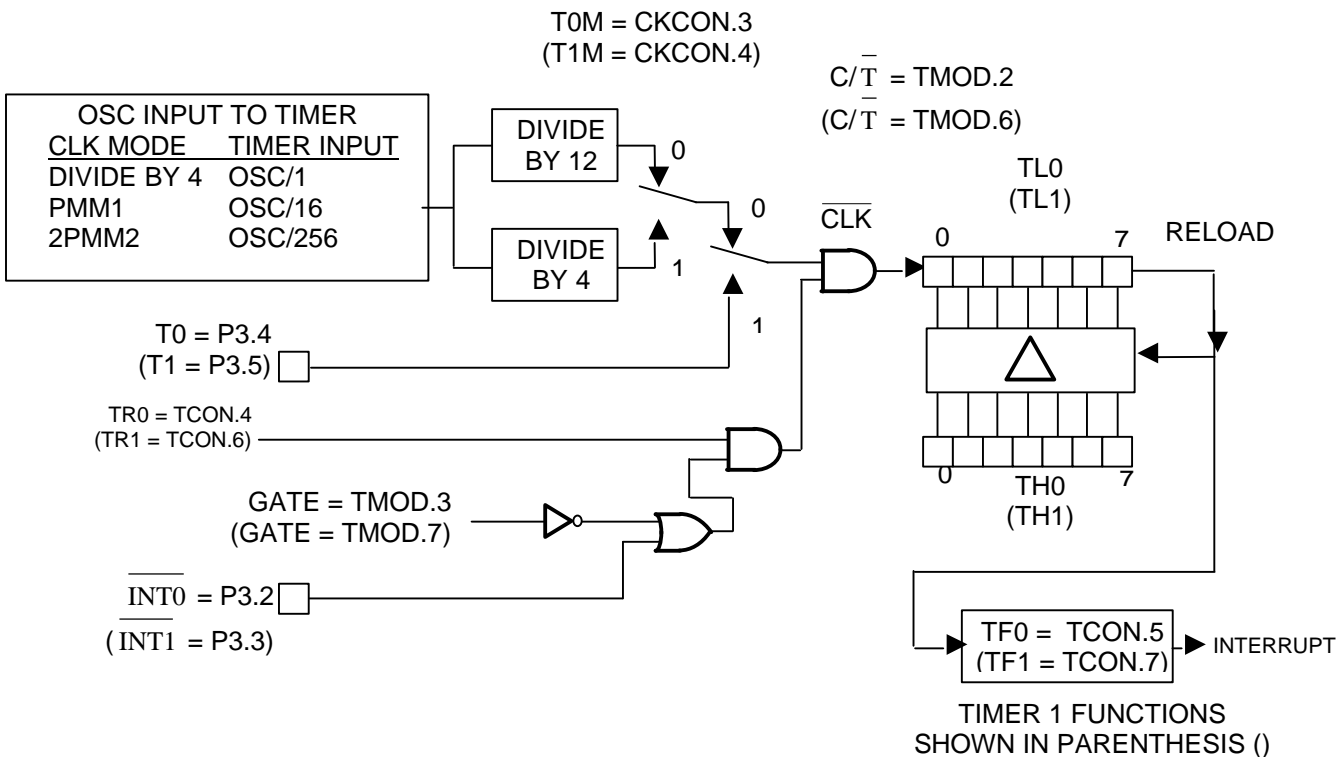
T0M = CKCON.3
(T1M = CKCON.4)

$C/\overline{T}$ = TMOD.2
($C/\overline{T}$ = TMOD.6)

OSC INPUT TO TIMER

| CLK MODE | TIMER INPUT |
|---|---|
| DIVIDE BY 4 | OSC/1 |
| PMM1 | OSC/16 |
| 2PMM2 | OSC/256 |

DIVIDE BY 12

0

DIVIDE BY 4

1

0

1

$\overline{CLK}$

TL0
(TL1)

0

7

RELOAD

T0 = P3.4
(T1 = P3.5)

TR0 = TCON.4
(TR1 = TCON.6)

0

7

TH0
(TH1)

GATE = TMOD.3
(GATE = TMOD.7)

$\overline{INT0}$ = P3.2
($\overline{INT1}$ = P3.3)

TF0 = TCON.5
(TF1 = TCON.7)

INTERRUPT

TIMER 1 FUNCTIONS SHOWN IN PARENTHESIS ()